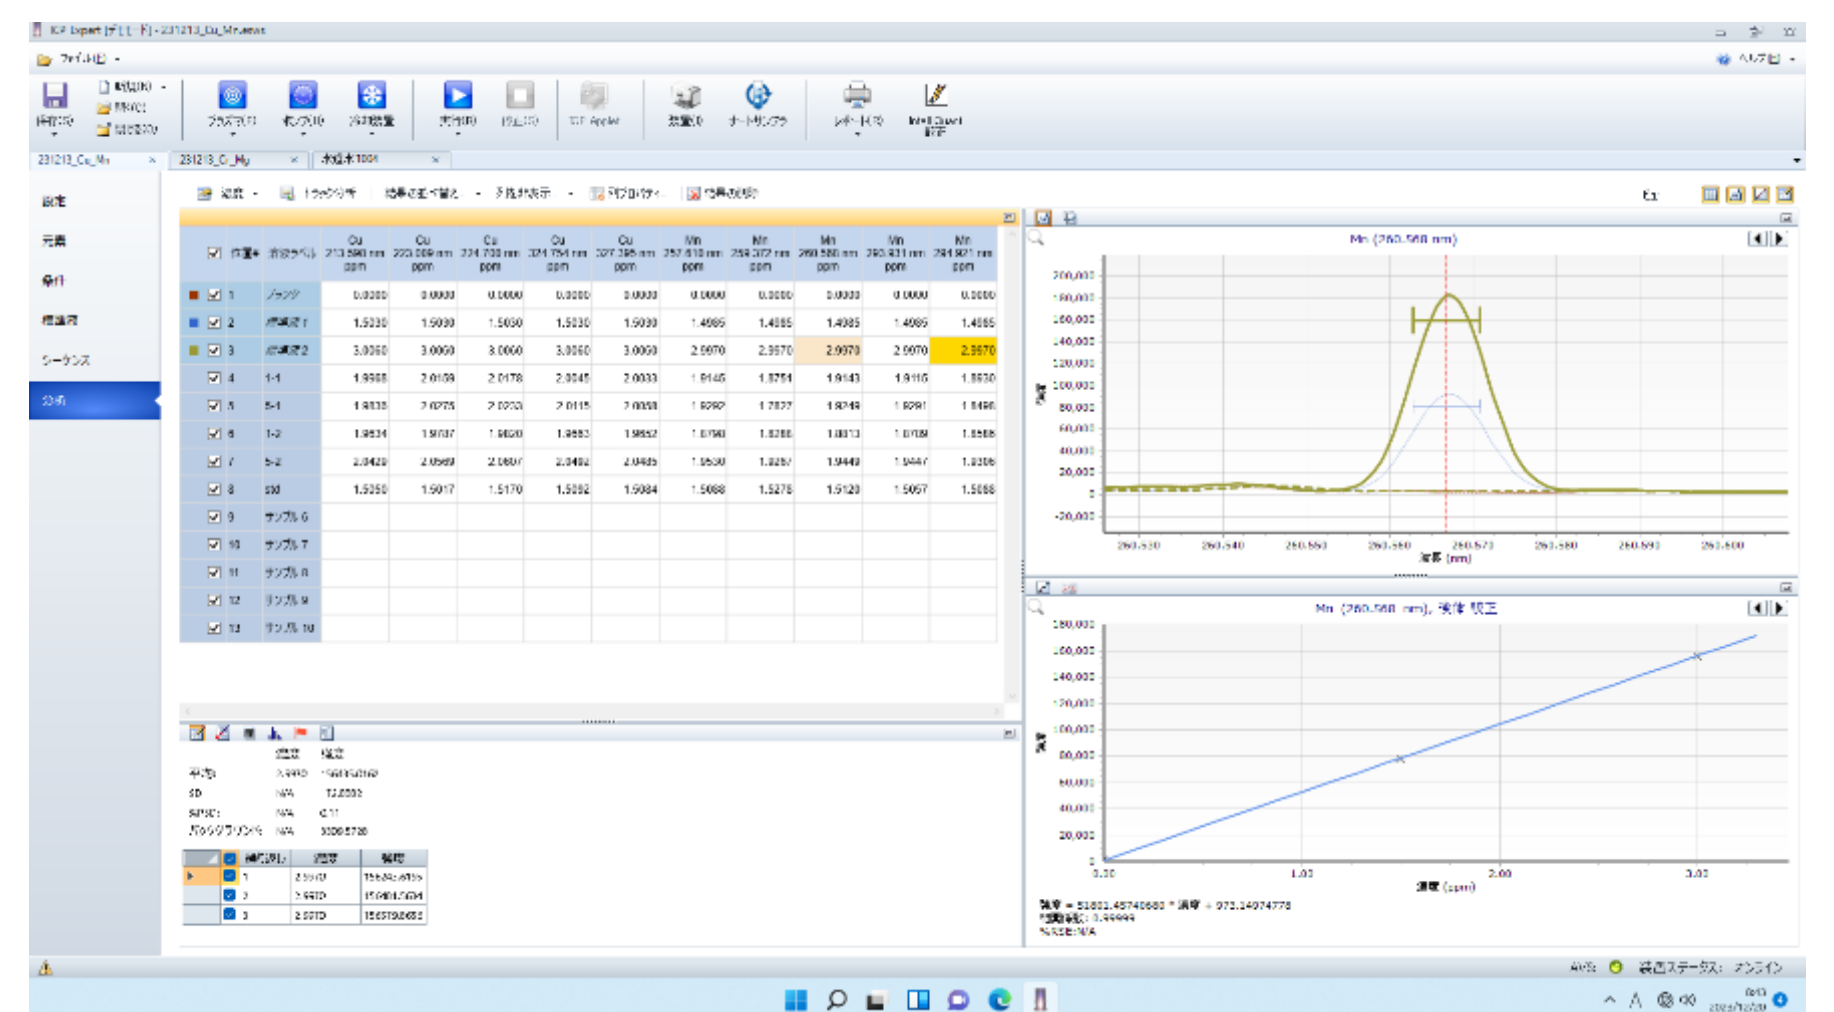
ICP Expert [デモモード] - 231213_Cu_Mn.esws

ファイル(F)

ヘルプ(H)

保存(S) 新規(N) 開く(O) 名前を付けて保存 プラズマ(P) ポンプ(U) 冷却装置 実行(R) 停止(S) ICP Applet 装置(I) オートサンプラ レポート(R) IntelliQuant 設定

231213_Cu_Mn | 231213_Cu_Mg | 水道水1004

設定
元素
条件
標準液
シーケンス
分析

| | 作業# | 溶液ラベル | Cu 213.598 nm ppm | Cu 222.778 nm ppm | Cu 224.700 nm ppm | Cu 324.754 nm ppm | Cu 327.395 nm ppm | Mn 257.610 nm ppm | Mn 259.372 nm ppm | Mn 260.568 nm ppm | Mn 293.931 nm ppm | Mn 294.921 nm ppm |
|---|---|---|---|---|---|---|---|---|---|---|---|---|
| ☑ | 1 | ブランク | 0.0000 | 0.0000 | 0.0000 | 0.0000 | 0.0000 | 0.0000 | 0.0000 | 0.0000 | 0.0000 | 0.0000 |
| ☑ | 2 | 標準液1 | 1.5030 | 1.5030 | 1.5030 | 1.5030 | 1.5030 | 1.4985 | 1.4985 | 1.4985 | 1.4985 | 1.4985 |
| ☑ | 3 | 標準液2 | 3.0060 | 3.0060 | 3.0060 | 3.0060 | 3.0060 | 2.9970 | 2.9970 | 2.9970 | 2.9970 | 2.9970 |
| ☑ | 4 | 1-1 | 1.9988 | 2.0109 | 2.0178 | 2.0045 | 2.0033 | 1.9145 | 1.8754 | 1.9143 | 1.9116 | 1.8930 |
| ☑ | 5 | 5-1 | 1.9833 | 2.0275 | 2.0233 | 2.0115 | 2.0058 | 1.9292 | 1.7827 | 1.9249 | 1.9291 | 1.8496 |
| ☑ | 6 | 1-2 | 1.9534 | 1.9787 | 1.9820 | 1.9683 | 1.9652 | 1.8790 | 1.8288 | 1.8813 | 1.8789 | 1.8508 |
| ☑ | 7 | 5-2 | 2.0420 | 2.0569 | 2.0607 | 2.0482 | 2.0485 | 1.9530 | 1.8257 | 1.9449 | 1.9447 | 1.8306 |
| ☑ | 8 | std | 1.5250 | 1.5017 | 1.5170 | 1.5092 | 1.5084 | 1.5088 | 1.5278 | 1.5120 | 1.5057 | 1.5088 |
| ☑ | 9 | サンプル6 | | | | | | | | | | |
| ☑ | 10 | サンプル7 | | | | | | | | | | |
| ☑ | 11 | サンプル8 | | | | | | | | | | |
| ☑ | 12 | サンプル9 | | | | | | | | | | |
| ☑ | 13 | サンプル10 | | | | | | | | | | |

濃度 強度
平均: 2.9970 156615.6163
SD: N/A 12.8002
%RSD: N/A 0.11
バックグラウンド: N/A 3006.5720

| | 繰り返し | 濃度 | 強度 |
|---|---|---|---|
| ☑ | 1 | 2.9970 | 156840.6755 |
| ☑ | 2 | 2.9970 | 156401.5634 |
| ☑ | 3 | 2.9970 | 156579.0682 |

Mn (260.568 nm)
200,000 180,000 160,000 140,000 120,000 100,000 80,000 60,000 40,000 20,000 0 -20,000
強度
260.530 260.540 260.550 260.560 260.570 260.580 260.590 260.600
波長 (nm)

Mn (260.568 nm), 線形 補正
180,000 160,000 140,000 120,000 100,000 80,000 60,000 40,000 20,000 0
強度
0.00 1.00 2.00 3.00
濃度 (ppm)
強度 = 51801.45740680 * 濃度 + 973.14974778
相関係数: 0.99999
%RSE: N/A

装置ステータス: オンライン